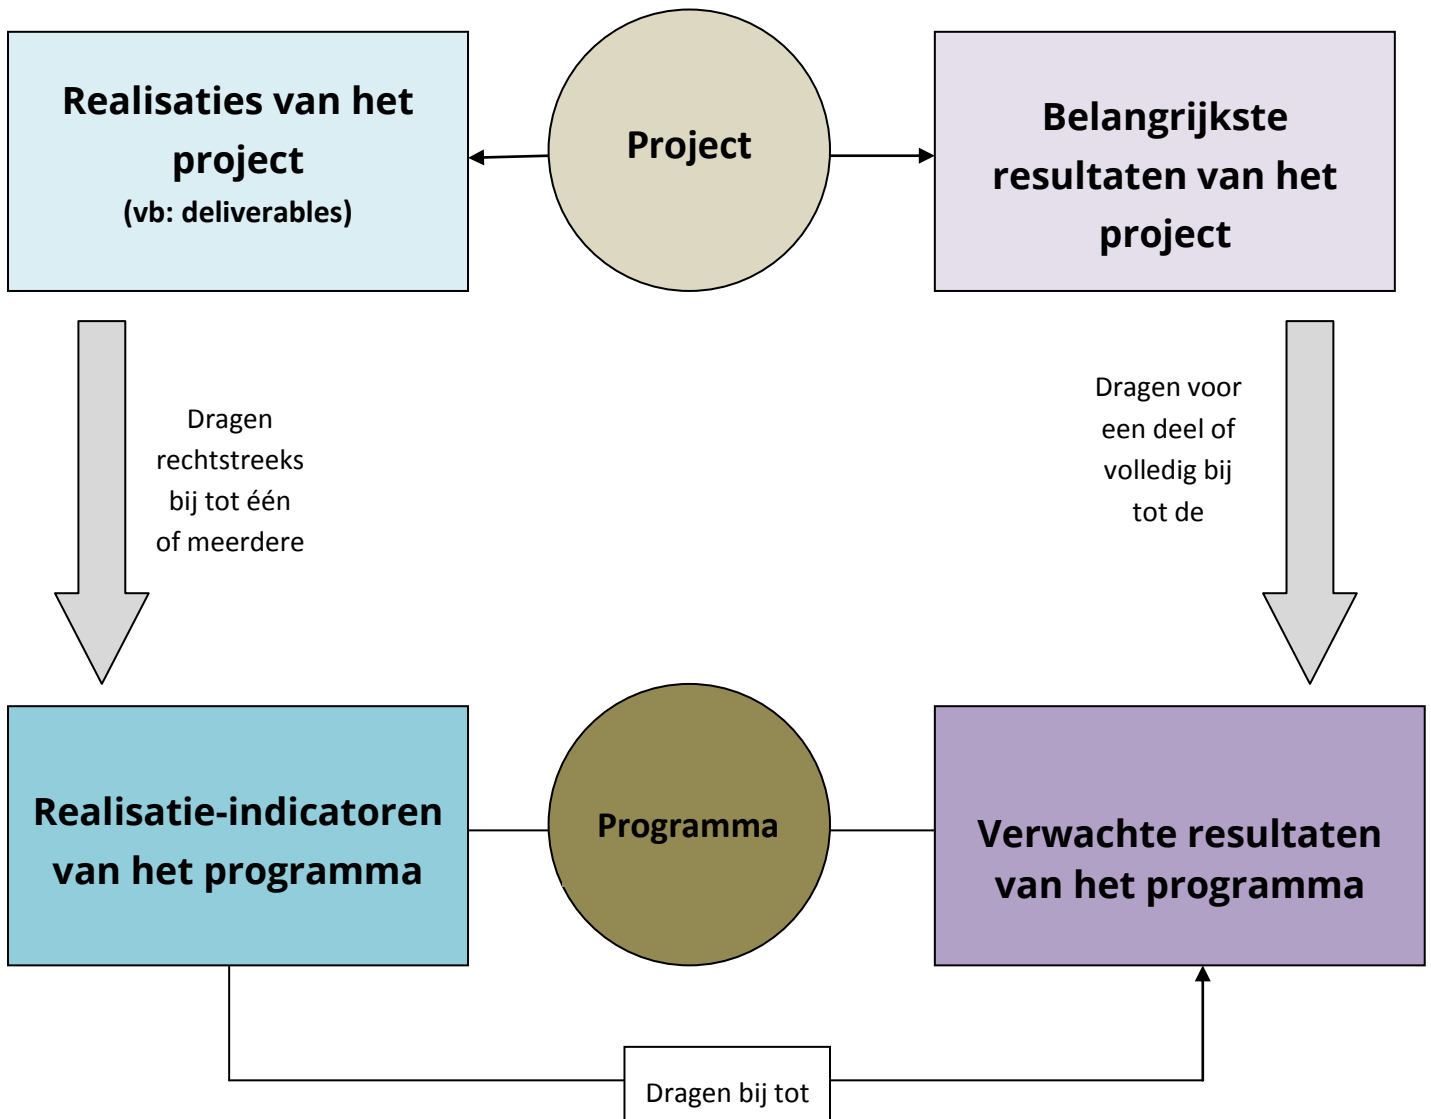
Realisaties van het project
(vb: deliverables)

Project

Belangrijkste resultaten van het project

Dragen rechtstreeks bij tot één of meerdere

Dragen voor een deel of volledig bij tot de

Realisatie-indicatoren van het programma

Programma

Verwachte resultaten van het programma

Dragen bij tot